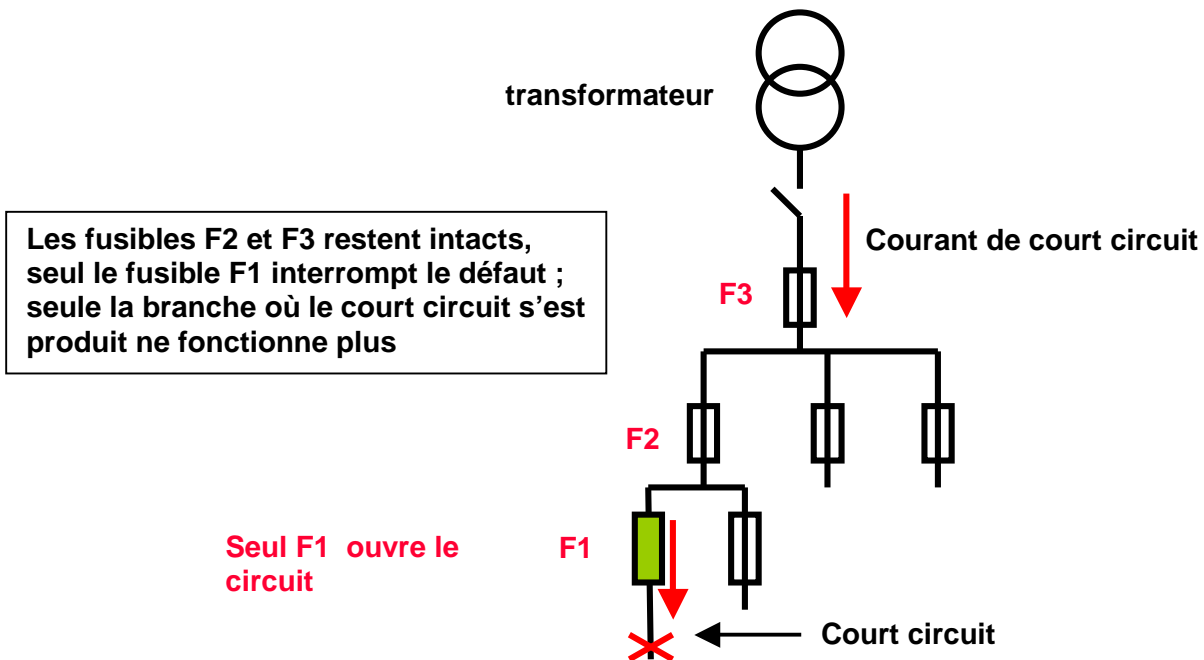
transformateur

Les fusibles F2 et F3 restent intacts, seul le fusible F1 interrompt le défaut ; seule la branche où le court circuit s'est produit ne fonctionne plus

Courant de court circuit

F3

F2

Seul F1 ouvre le circuit

F1

Court circuit